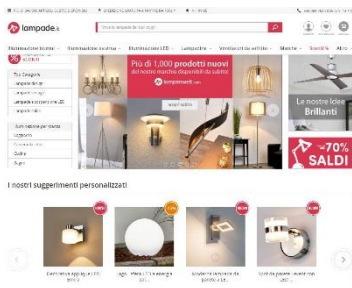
lampade.it

Illuminazione interni | Illuminazione esterna | Illuminazione LED | Lampadine | Ventilatori da soffitto | Marche | Tendenze | Altro

Tue Categorie

Più di 1.000 prodotti nuovi
nel nostro marchio disponibili da subito!

lampenwelt

Scopri adesso

Le nostre idee
Brillanti

-70%
SALDI

I nostri suggerimenti personalizzati